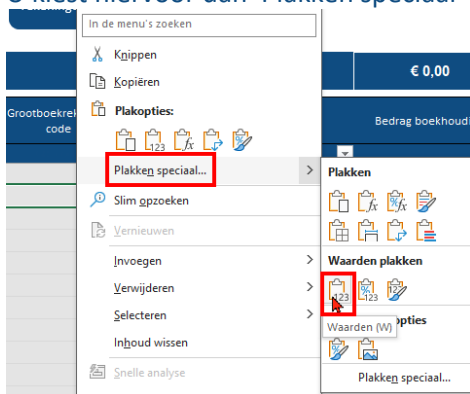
U klikt hiervoor aan 'Plakken speciaal'

In de menu's zoeken

Knippen

Kopiëren

Plakopties:

Plakken speciaal...

Slim opzoeken

Vernieuwen

Invoegen

Verwijderen

Selecteren

Inhoud wissen

Snelle analyse

€ 0,00

Grootboekrek code

Bedrag boekhoud

Plakken

Waarden plakken

Waarden (W)

opties

Plakken speciaal...